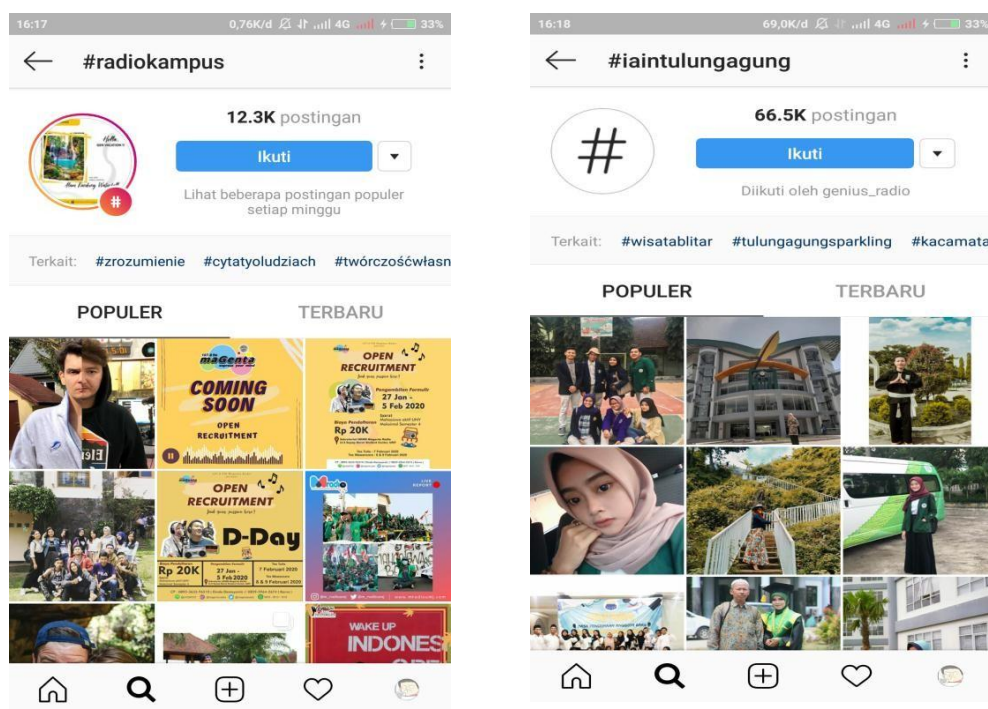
16:17 0,76K/d 4G 33%

#radiokampus

12.3K postingan

Ikuti

Lihat beberapa postingan populer setiap minggu

Terkait: #zrozumienie #cytatyoludziach #twórczośćwłasn

POPULER TERBARU

COMING SOON

OPEN RECRUITMENT

OPEN RECRUITMENT

27 Jan - 5 Feb 2020

Rp 20K

OPEN RECRUITMENT

D-Day

Rp 20K

27 Jan - 5 Feb 2020

WAKE UP INDONES

16:18 69,0K/d 4G 33%

#iaintulungagung

66.5K postingan

Ikuti

Diikuti oleh genius_radio

Terkait: #wisatablitar #tulungagungsparkling #kacamata

POPULER TERBARU